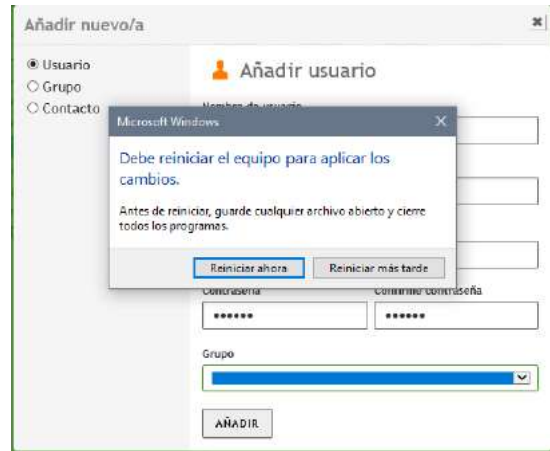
Añadir nuevo/a

Usuario
Grupo
Contacto

Añadir usuario

Nombre de usuario

Microsoft Windows

Debe reiniciar el equipo para aplicar los cambios.

Antes de reiniciar, guarde cualquier archivo abierto y cierre todos los programas.

Reiniciar ahora
Reiniciar más tarde

Contraseña
••••••
Confirmar contraseña
••••••

Grupo

AÑADIR